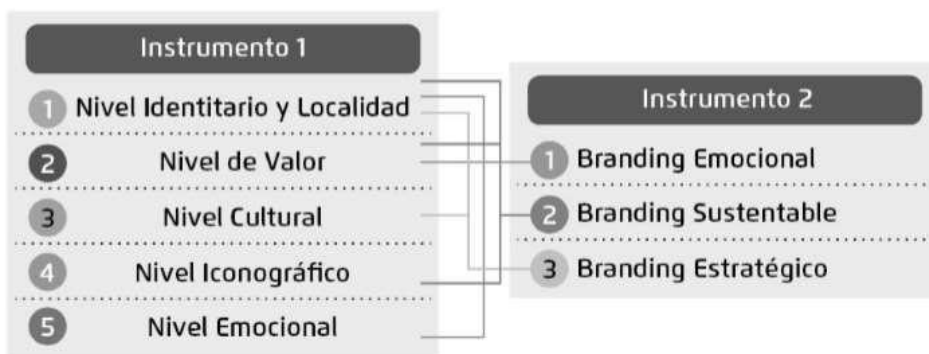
Instrumento 1

1 Nivel Identitario y Localidad

2 Nivel de Valor

3 Nivel Cultural

4 Nivel Iconográfico

5 Nivel Emocional

Instrumento 2

1 Branding Emocional

2 Branding Sustentable

3 Branding Estratégico